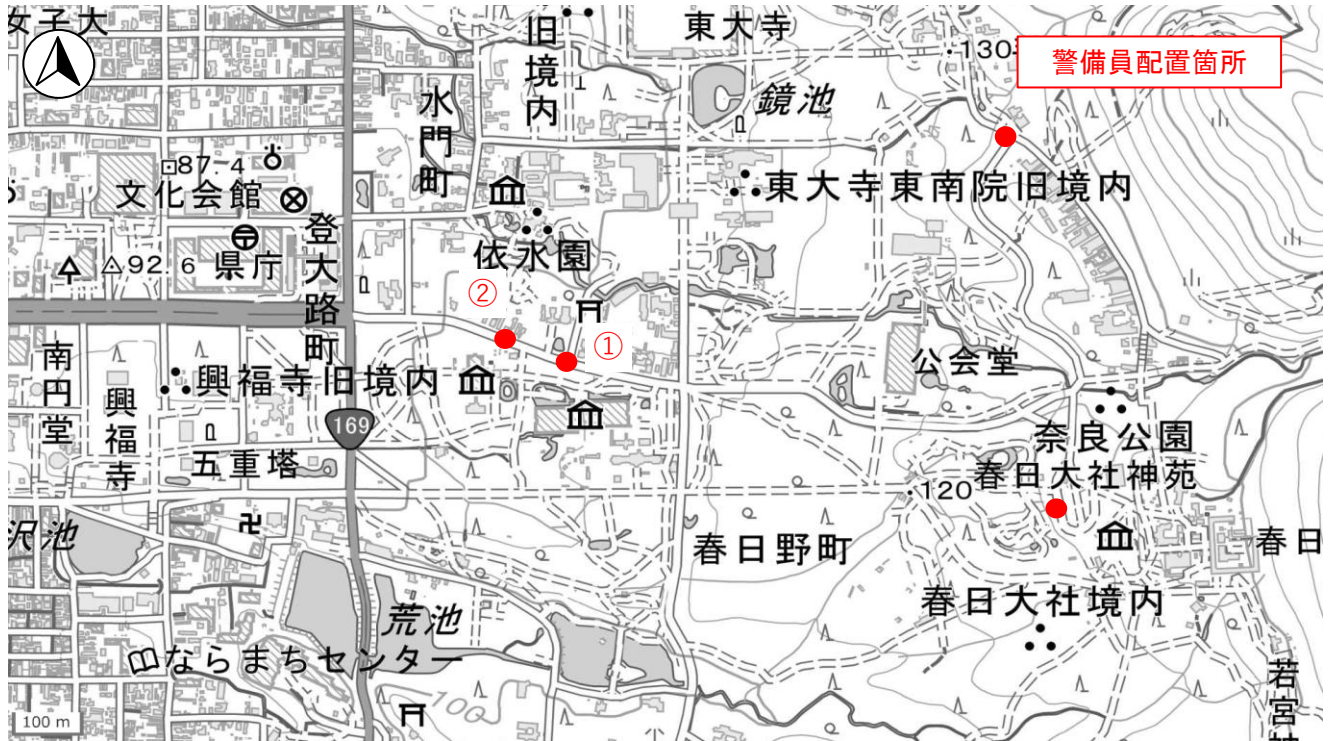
女子大
旧境内
東大寺
130
警備員配置箇所
鏡池
水門町
87.4
文化会館
東大寺東南院旧境内
登大路町
依水園
92.6
県庁
②
①
公会堂
南円堂
興福寺
興福寺旧境内
169
奈良公園
五重塔
春日大社神苑
120
沢池
春日野町
春日
荒池
春日大社境内
ならまちセンター
100
若宮
100 m